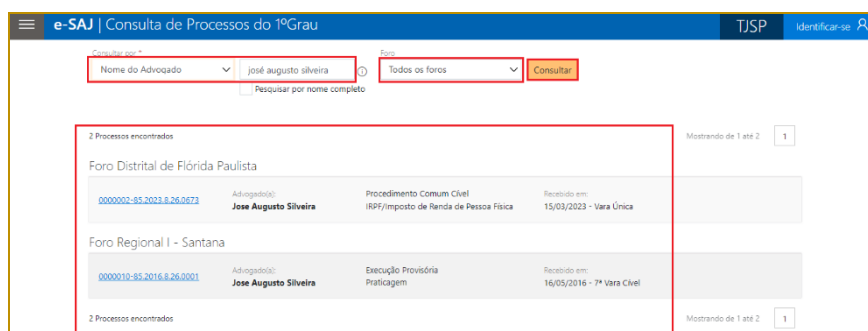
e-SAJ | Consulta de Processos do 1ºGrau

TJSP

Identificar-se

Consultar por *

Nome do Advogado

josé augusto silveira

Pesquisar por nome completo

Foro

Todos os foros

Consultar

2 Processos encontrados

Mostrando de 1 até 2

1

Foro Distrital de Flórida Paulista

0000002-85.2023.8.26.0673

Advogado(a):
Jose Augusto Silveira

Procedimento Comum Cível
IRPF/Imposto de Renda de Pessoa Física

Recebido em:
15/03/2023 - Vara Única

Foro Regional I - Santana

0000010-85.2016.8.26.0001

Advogado(a):
Jose Augusto Silveira

Execução Provisória
Praticagem

Recebido em:
16/05/2016 - 7ª Vara Cível

2 Processos encontrados

Mostrando de 1 até 2

1